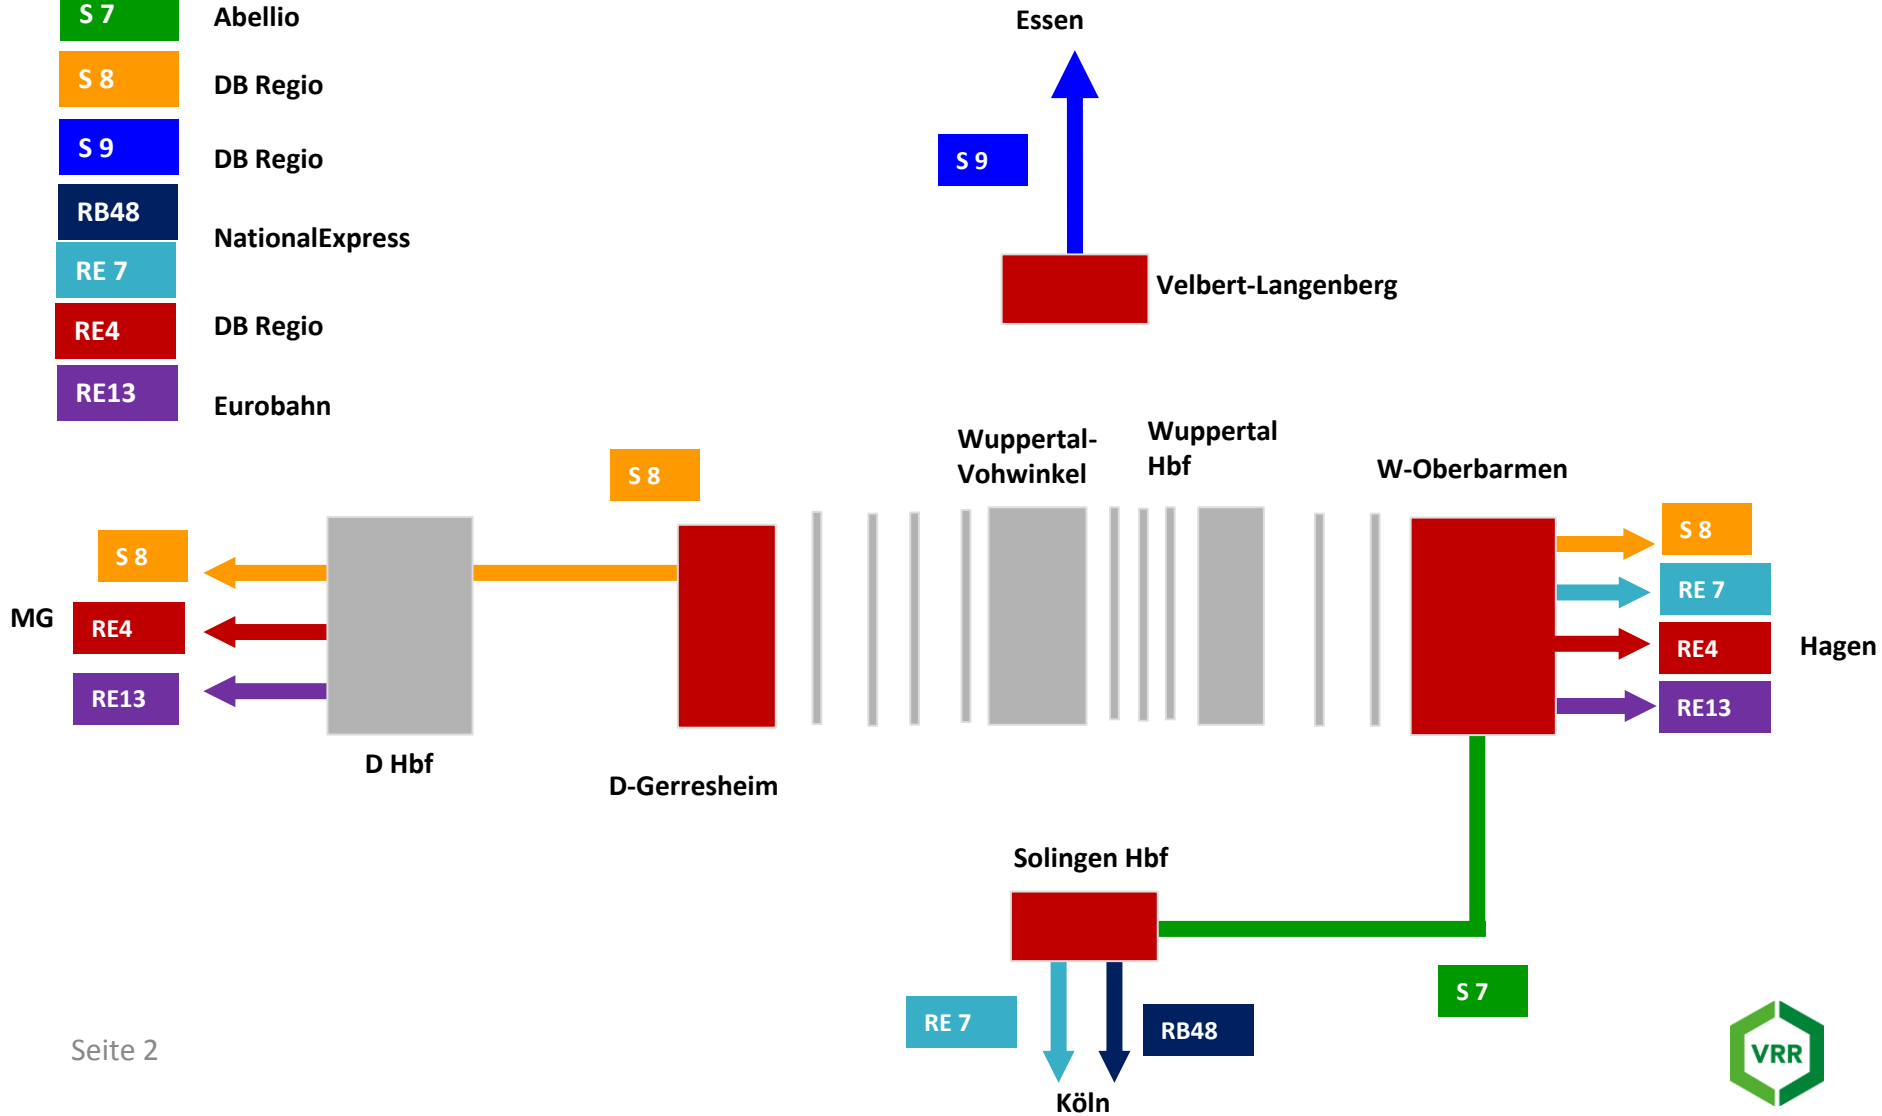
S 7 Abellio
S 8 DB Regio
S 9 DB Regio
RB48
RE 7 NationalExpress
RE4 DB Regio
RE13 Eurobahn

Essen
S 9
Velbert-Langenberg

S 8
Wuppertal-Vohwinkel
Wuppertal Hbf
W-Oberbarmen

S 8
MG
RE4
RE13
D Hbf
D-Gerresheim

S 8
RE 7
RE4
Hagen
RE13

Solingen Hbf
S 7
RE 7
RB48
Köln

Seite 2
VRR